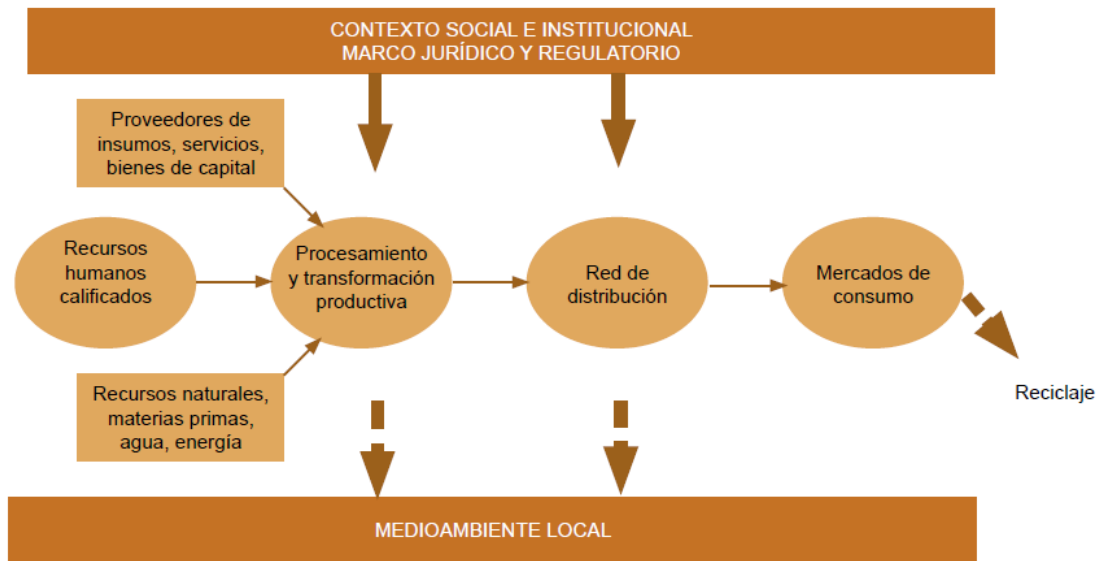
CONTEXTO SOCIAL E INSTITUCIONAL
MARCO JURÍDICO Y REGULATORIO

Proveedores de insumos, servicios, bienes de capital

Recursos humanos calificados

Procesamiento y transformación productiva

Red de distribución

Mercados de consumo

Recursos naturales, materias primas, agua, energía

Reciclaje

MEDIOAMBIENTE LOCAL